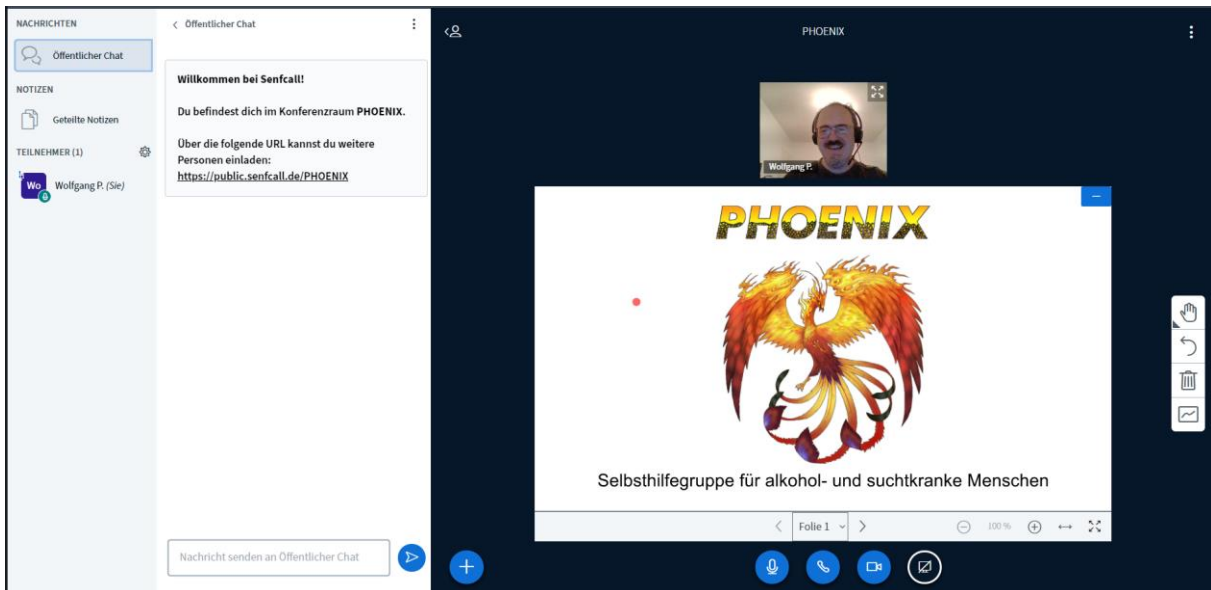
NACHRICHTEN

Öffentlicher Chat

NOTIZEN

Geteilte Notizen

TEILNEHMER (1)

Wo Wolfgang P. (Sie)

< Öffentlicher Chat

Willkommen bei Senfcall!

Du befindest dich im Konferenzraum PHOENIX.

Über die folgende URL kannst du weitere Personen einladen:
https://public.senfcall.de/PHOENIX

Nachricht senden an Öffentlicher Chat

PHOENIX

Wolfgang P.

PHOENIX

Selbsthilfegruppe für alkohol- und suchtkranke Menschen

Folie 1

100 %